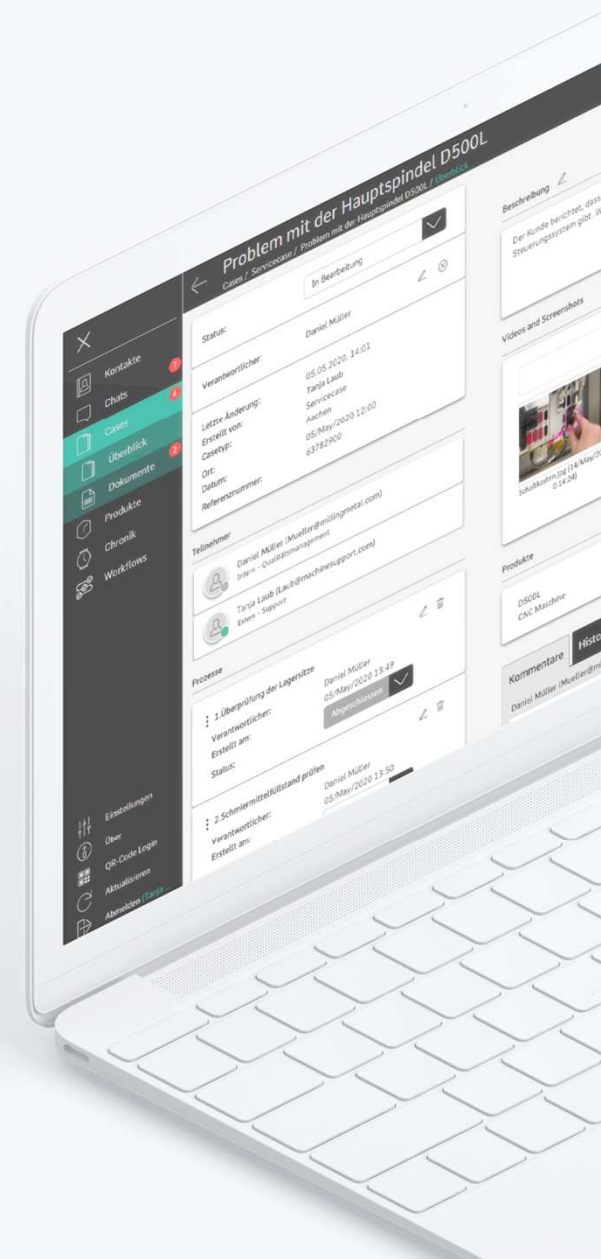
Kontakte
Chats
Cases
Überblick
Dokumente
Produkte
Chronik
Workflows

Einstellungen
Über
QR-Code Login
Aktualisieren
Abmelden (Tanja

Problem mit der Hauptspindel D500L
Cases / Servicecase / Problem mit der Hauptspindel D500L / Überblick

In Bearbeitung

Status: Daniel Müller
Verantwortlicher: 05.05.2020, 14:01
Letzte Änderung: Tanja Laub
Erstellt von: Servicecase
Casetyp: Aachen
Ort: 05/May/2020 12:00
Datum: 63782900
Referenznummer:

Teilnehmer
Daniel Müller (Mueller@millingmetal.com)
Intern - Qualitätsmanagement
Tanja Laub (Laub@machinesupport.com)
Extern - Support

Prozesse
1.Überprüfung der Lagersitze
Verantwortlicher: Daniel Müller
Erstellt am: 05/May/2020 13:49
Status: Abgeschlossen

2.Schmiermittelfüllstand prüfen
Verantwortlicher: Daniel Müller
Erstellt am: 05/May/2020 13:50

Beschreibung
Der Kunde berichtet, dass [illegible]
Steuerungssystem gibt. W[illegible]

Videos and Screenshots
Schaltkasten.jpg (14/May/2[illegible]
0 14:24)

Produkte
D500L
CNC Maschine

Kommentare Histo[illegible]
Daniel Müller (Mueller@m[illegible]